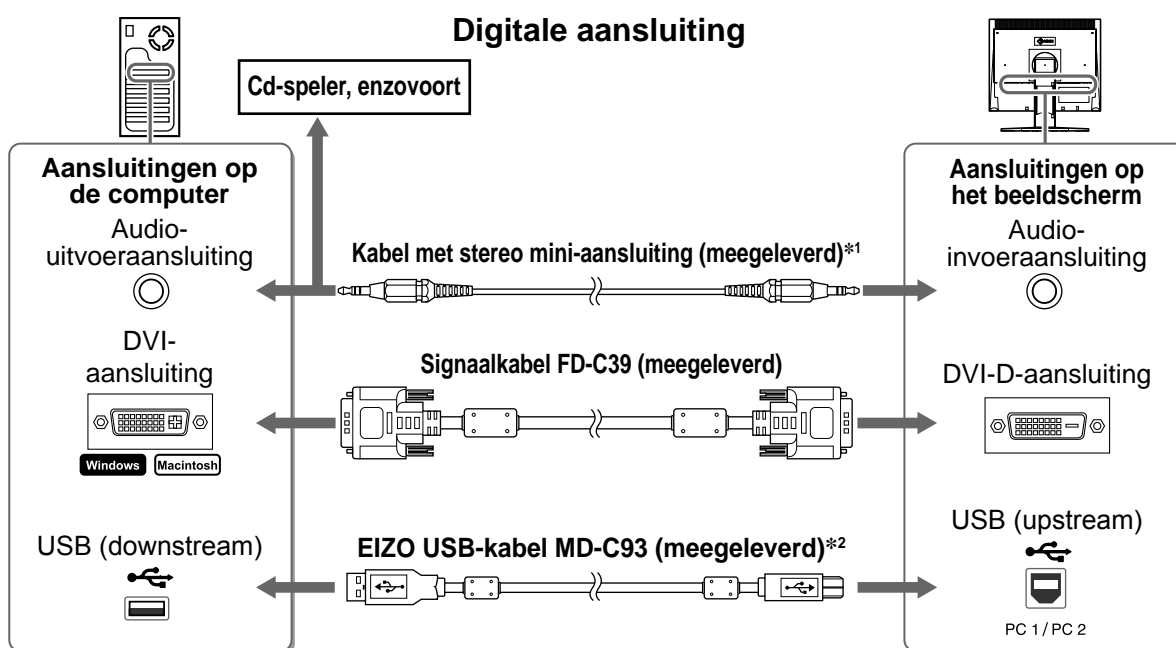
Digitale aansluiting

Cd-speler, enzovoort

Aansluitingen op de computer

Audio-uitvoeraansluiting

DVI-aansluiting

Windows Macintosh

USB (downstream)

Kabel met stereo mini-aansluiting (meegeleverd)$^{*1}$

Signaalkabel FD-C39 (meegeleverd)

EIZO USB-kabel MD-C93 (meegeleverd)$^{*2}$

Aansluitingen op het beeldscherm

Audio-invoeraansluiting

DVI-D-aansluiting

USB (upstream)

PC 1 / PC 2